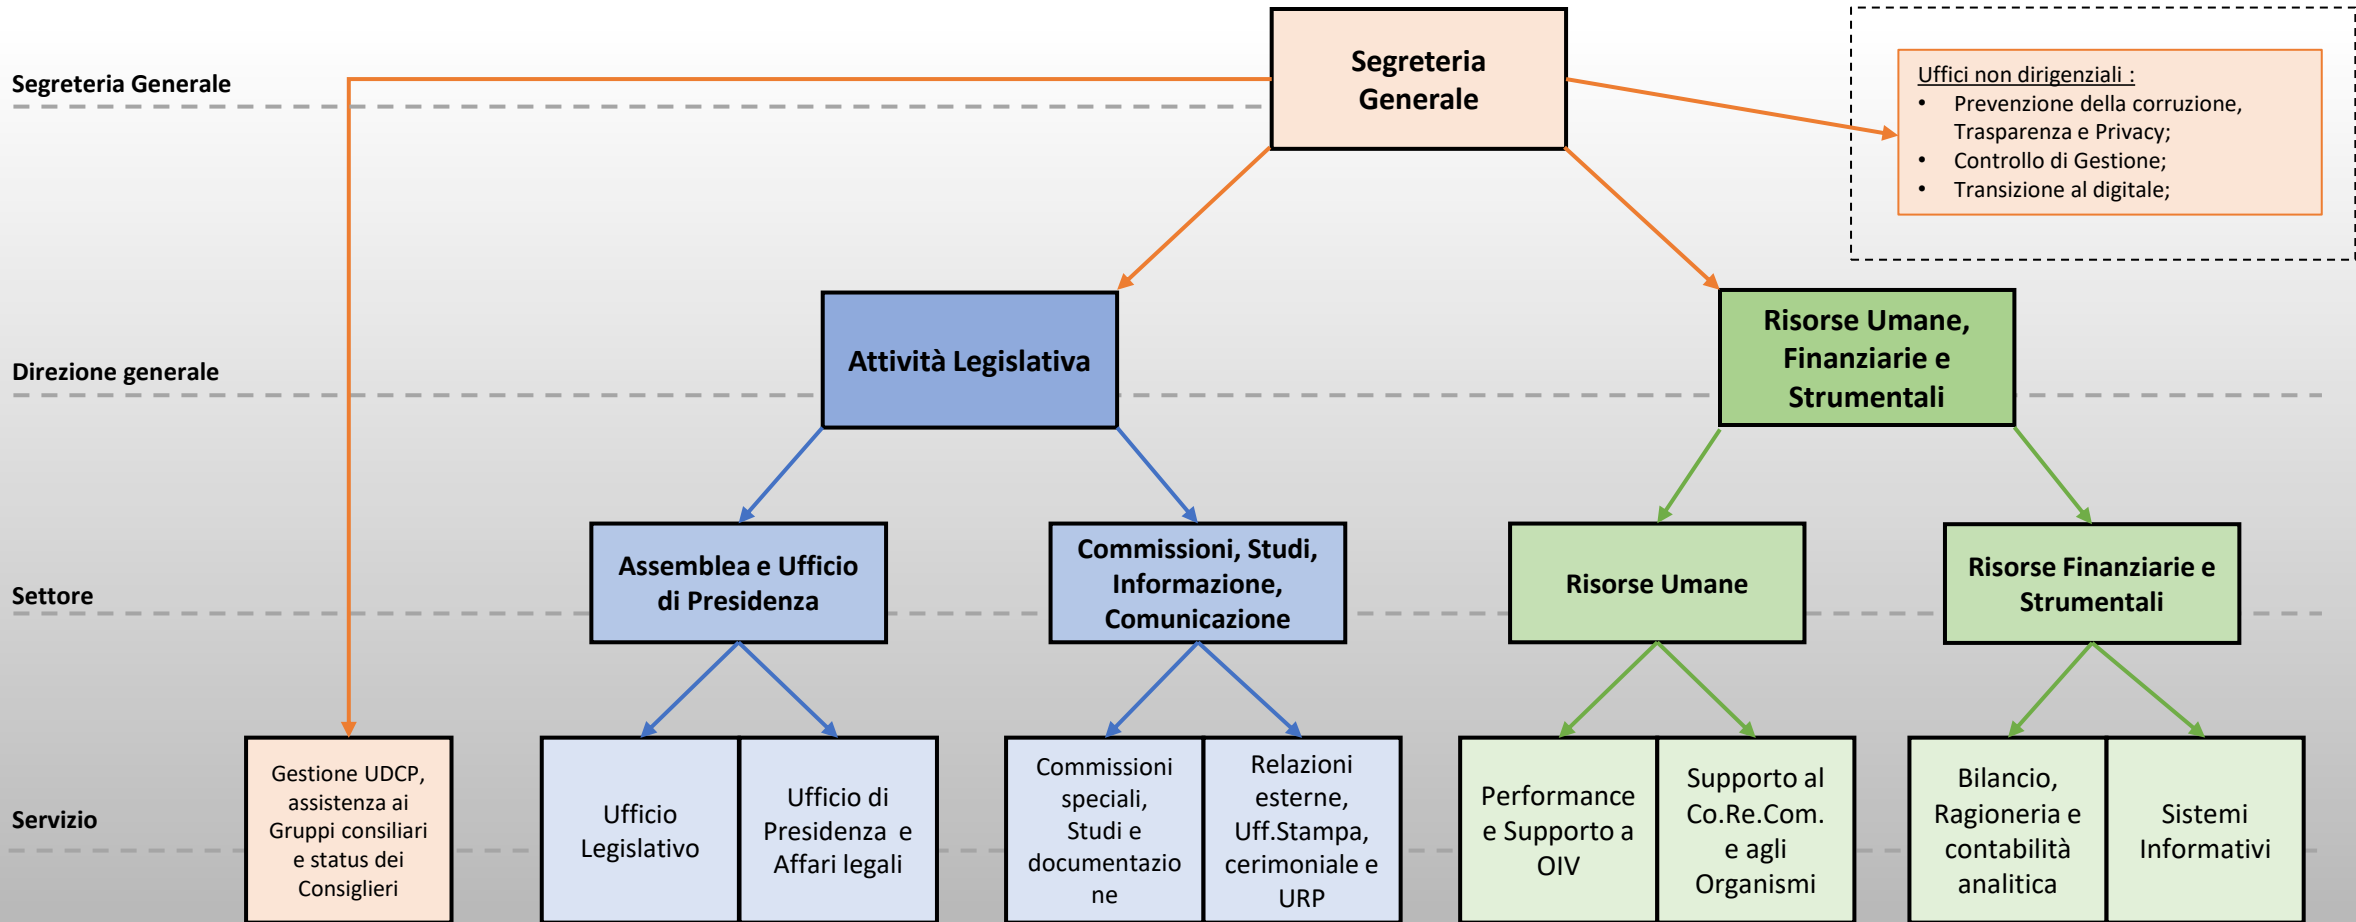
Segreteria Generale

Segreteria Generale

Uffici non dirigenziali :
• Prevenzione della corruzione, Trasparenza e Privacy;
• Controllo di Gestione;
• Transizione al digitale;

Direzione generale

Attività Legislativa

Risorse Umane, Finanziarie e Strumentali

Settore

Assemblea e Ufficio di Presidenza

Commissioni, Studi, Informazione, Comunicazione

Risorse Umane

Risorse Finanziarie e Strumentali

Servizio

Gestione UDCP, assistenza ai Gruppi consiliari e status dei Consiglieri

Ufficio Legislativo

Ufficio di Presidenza e Affari legali

Commissioni speciali, Studi e documentazione

Relazioni esterne, Uff.Stampa, cerimoniale e URP

Performance e Supporto a OIV

Supporto al Co.Re.Com. e agli Organismi

Bilancio, Ragioneria e contabilità analitica

Sistemi Informativi